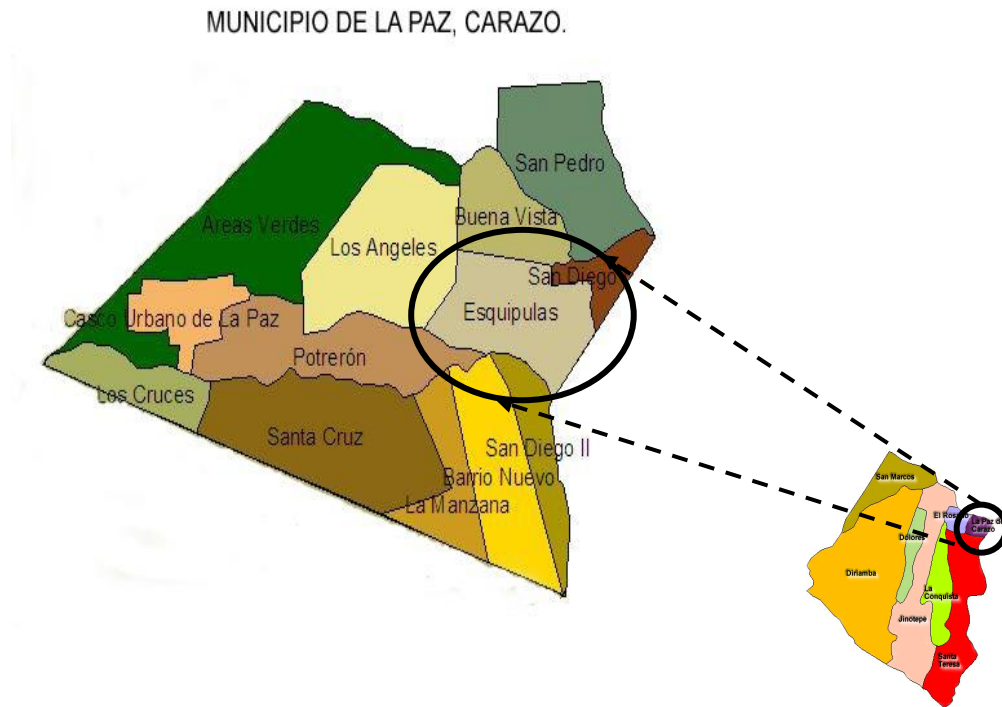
MUNICIPIO DE LA PAZ, CARAZO.

San Pedro
Areas Verdes
Los Angeles
Buena Vista
San Diego
Esquipulas
Casco Urbano de La Paz
Potrerón
Los Cruces
Santa Cruz
San Diego II
Barrio Nuevo
La Manzana

San Marcos
El Rosario
La Paz de Carazo
Dolores
Diriamba
La Conquista
Jinotepe
Santa Teresa